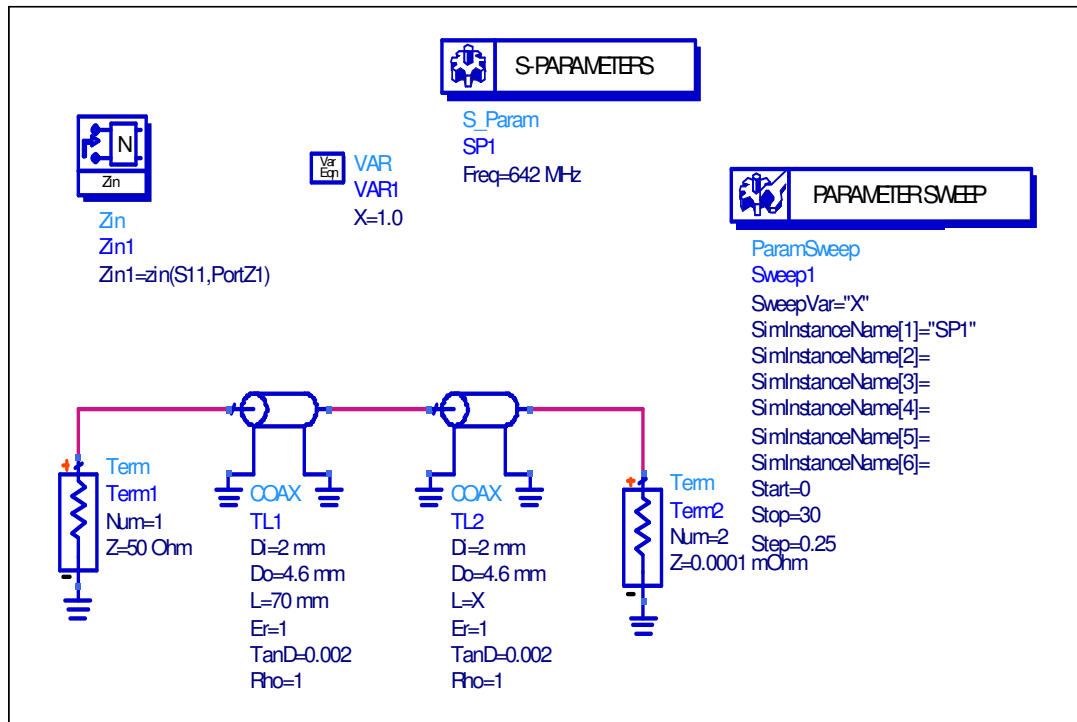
S-PARAMETERS

S_Param
SP1
Freq=642 MHz

N
Zin

Zin
Zin1
Zin1=zin(S11,PortZ1)

Var
Eqn
VAR
VAR1
X=1.0

PARAMETER SWEEP

ParamSweep
Sweep1
SweepVar="X"
SimInstanceName[1]="SP1"
SimInstanceName[2]=
SimInstanceName[3]=
SimInstanceName[4]=
SimInstanceName[5]=
SimInstanceName[6]=
Start=0
Stop=30
Step=0.25

Term
Term1
Num=1
Z=50 Ohm

COAX
TL1
Di=2 mm
Do=4.6 mm
L=70 mm
Er=1
TanD=0.002
Rho=1

COAX
TL2
Di=2 mm
Do=4.6 mm
L=X
Er=1
TanD=0.002
Rho=1

Term
Term2
Num=2
Z=0.0001 mOhm